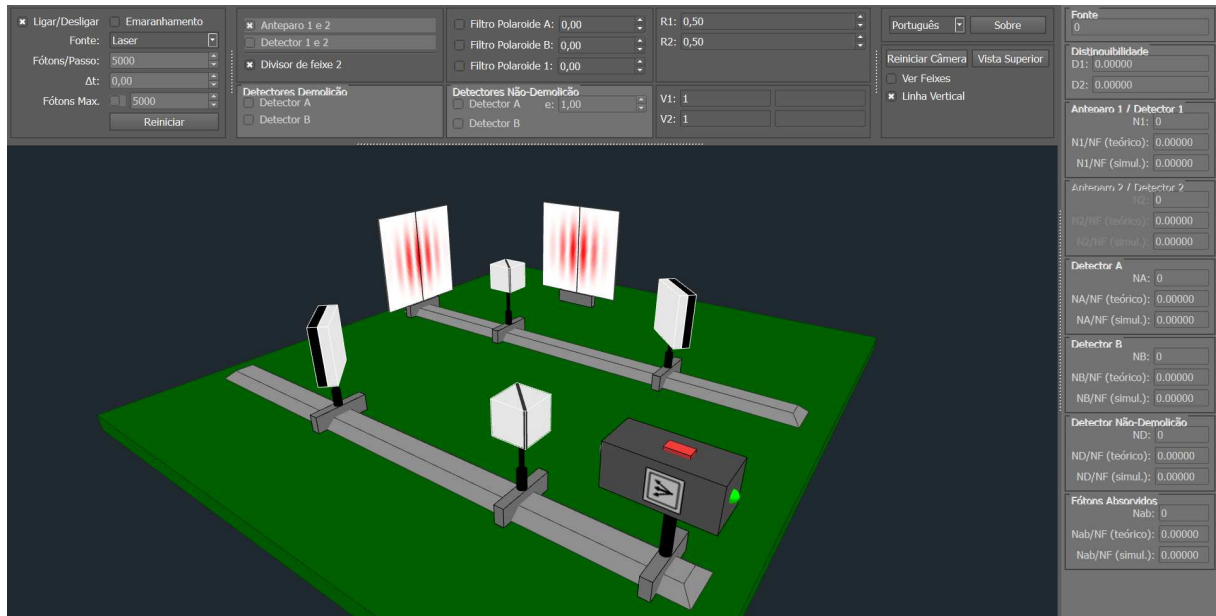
Ligar/Desligar Emaranhamento
Fonte: Laser
Fótons/Passo: 5000
Δt: 0,00
Fótons Max. 5000
Reiniciar

Anteparo 1 e 2
Detector 1 e 2
Divisor de feixe 2

Detectores Demolição
Detector A
Detector B

Filtro Polaroide A: 0,00
Filtro Polaroide B: 0,00
Filtro Polaroide 1: 0,00

Detectores Não-Demolição
Detector A e: 1,00
Detector B

R1: 0,50
R2: 0,50

V1: 1
V2: 1

Português Sobre
Reiniciar Câmera Vista Superior
Ver Feixes
Linha Vertical

Fonte
0

Distinguibilidade
D1: 0.00000
D2: 0.00000

Anteparo 1 / Detector 1
N1: 0
N1/NF (teórico): 0.00000
N1/NF (simul.): 0.00000

Anteparo 2 / Detector 2
N2: 0
N2/NF (teórico): 0.00000
N2/NF (simul.): 0.00000

Detector A
NA: 0
NA/NF (teórico): 0.00000
NA/NF (simul.): 0.00000

Detector B
NB: 0
NB/NF (teórico): 0.00000
NB/NF (simul.): 0.00000

Detector Não-Demolição
ND: 0
ND/NF (teórico): 0.00000
ND/NF (simul.): 0.00000

Fótons Absorvidos
Nab: 0
Nab/NF (teórico): 0.00000
Nab/NF (simul.): 0.00000